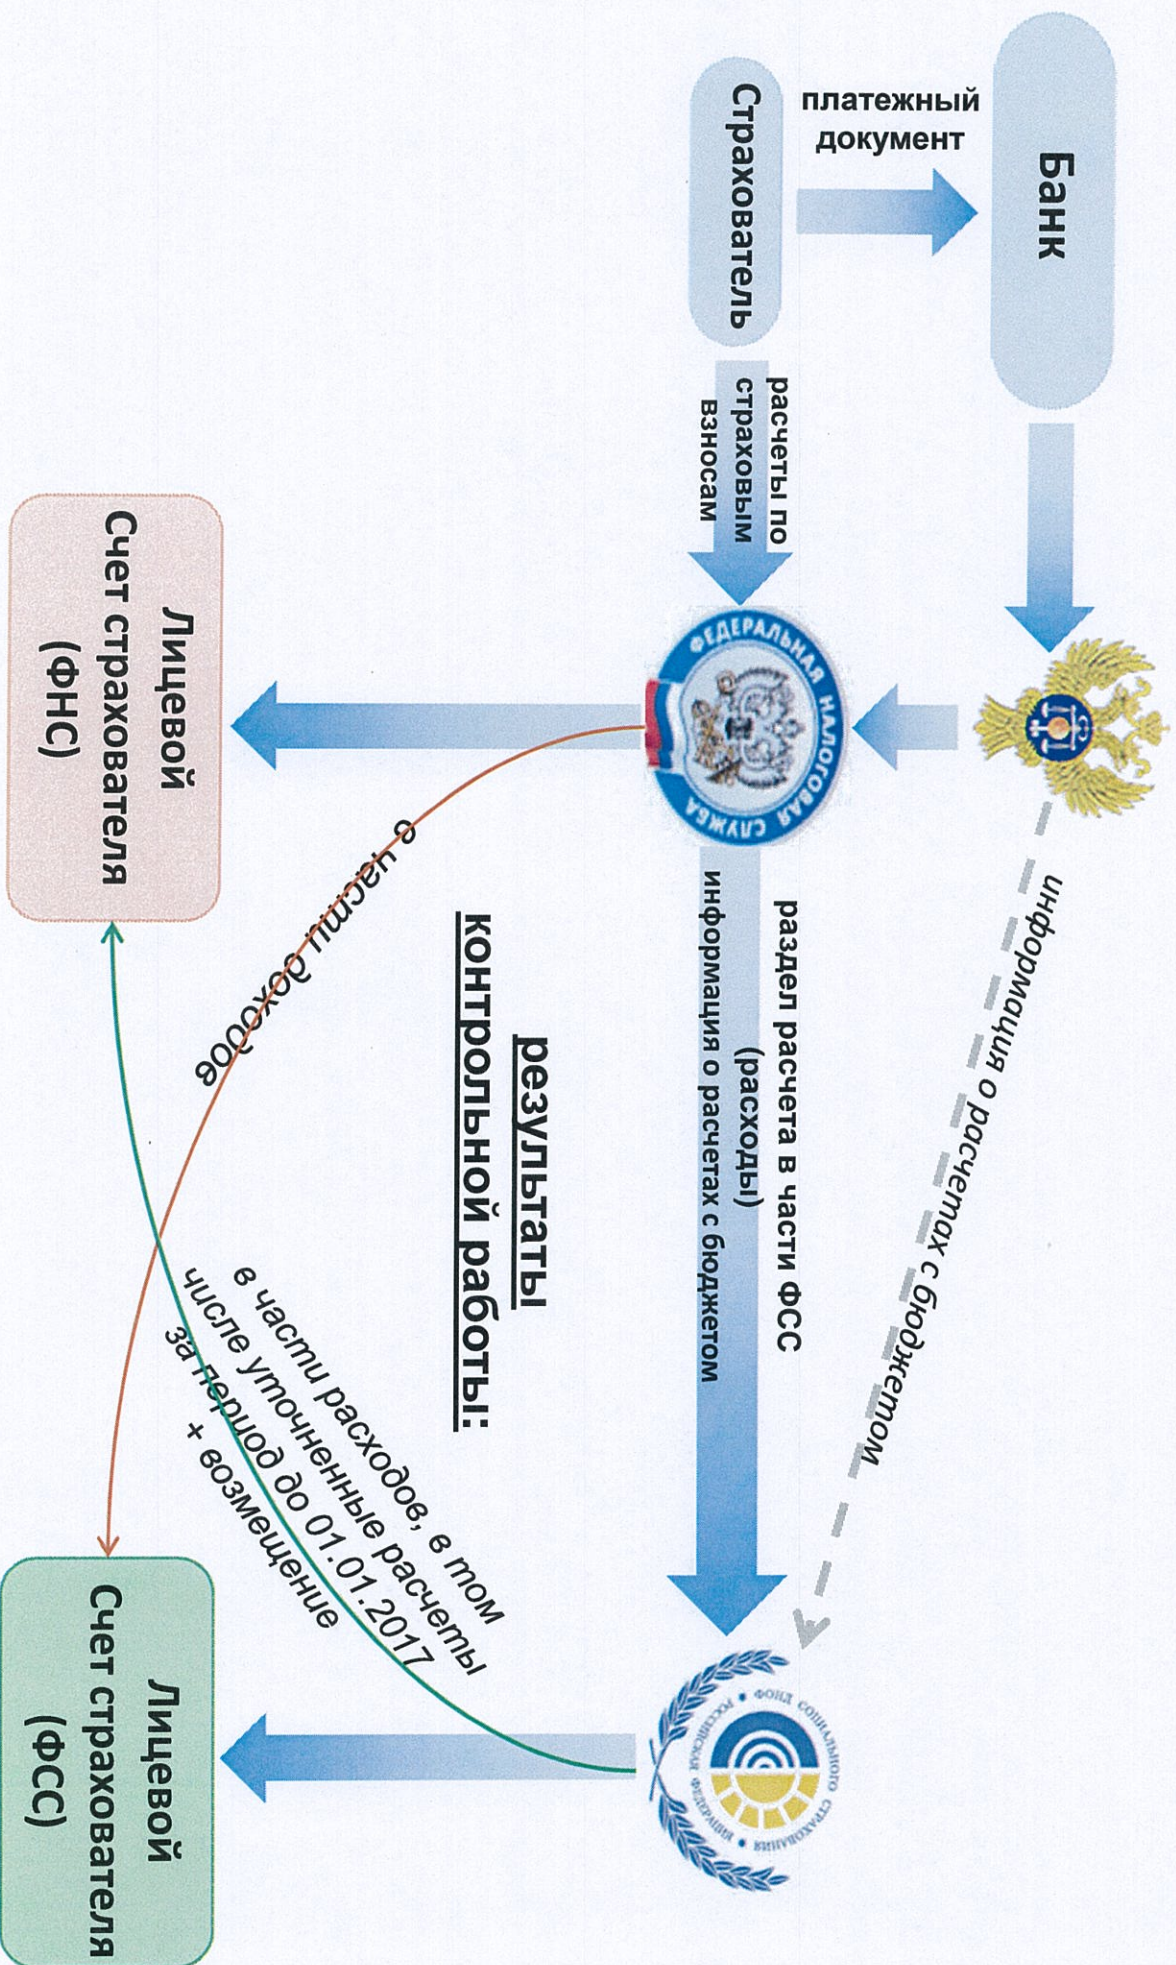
Страхователь

платежный документ

Банк

расчеты по страховым взносам

ФЕДЕРАЛЬНАЯ НАЛОГОВАЯ СЛУЖБА

информация о расчетах с бюджетом

раздел расчета в части ФСС (расходы)

информация о расчетах с бюджетом

Лицевой Счет страхователя (ФНС)

в части доходов

результаты контрольной работы:

в части расходов, в том числе уточненные расчеты за период до 01.01.2017 + возмещение

ФОНД СОЦИАЛЬНОГО СТРАХОВАНИЯ РОССИЙСКОЙ ФЕДЕРАЦИИ

Лицевой Счет страхователя (ФСС)